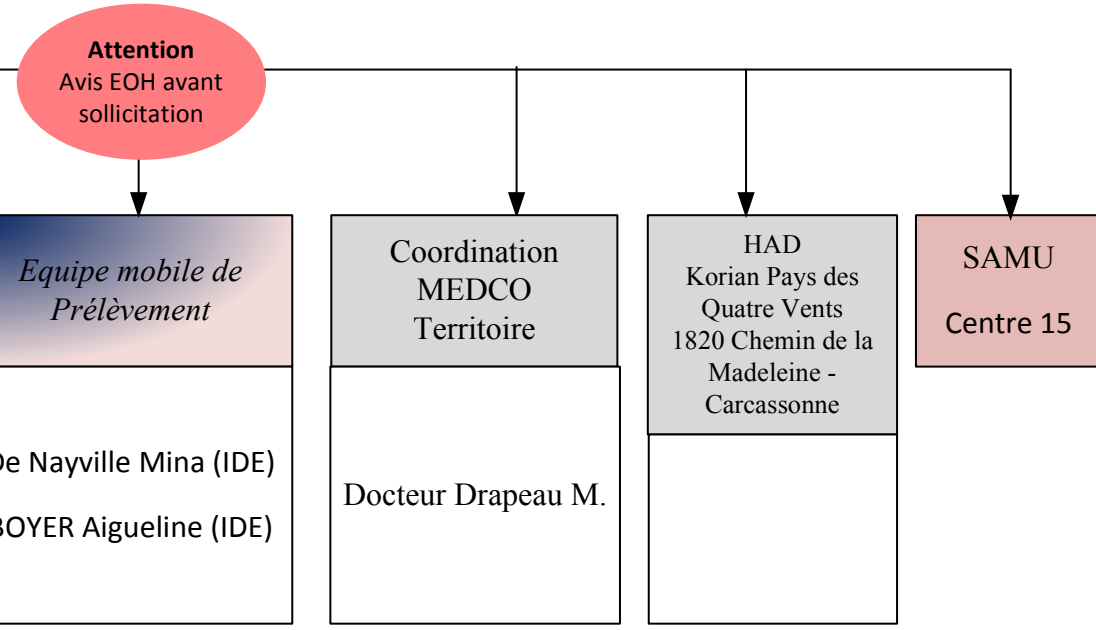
Attention
Avis EOH avant sollicitation

Equipe mobile de Prélèvement

De Nayville Mina (IDE)

BOYER Aigueline (IDE)

Coordination MEDCO Territoire

Docteur Drapeau M.

HAD
Korian Pays des Quatre Vents
1820 Chemin de la Madeleine - Carcassonne

SAMU

Centre 15